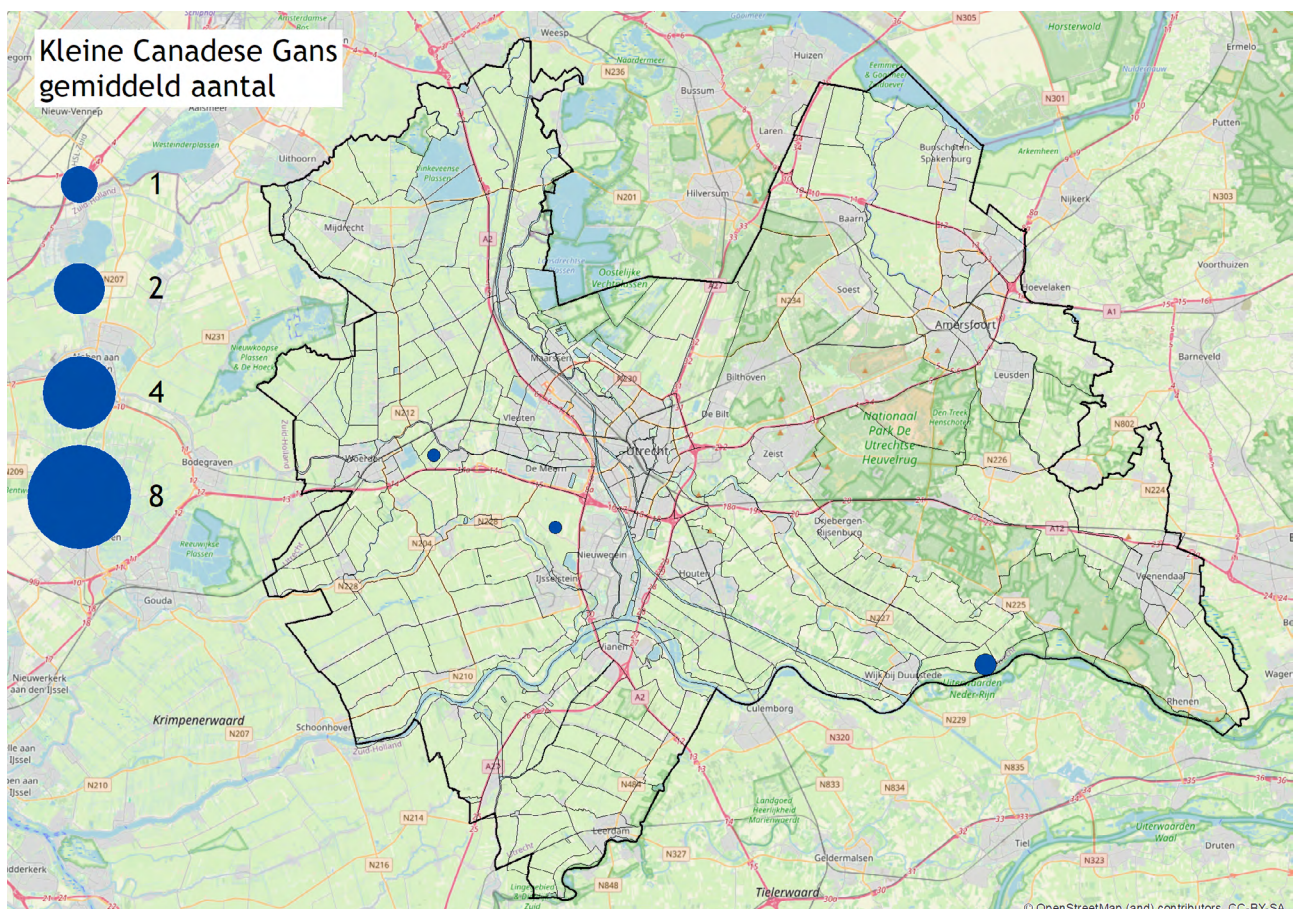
Kleine Canadese Gans
gemiddeld aantal

1

2

4

8

Weesp
N305
Horsterwold
Ermelo
N236
Huizen
Bussum
N301
Nieuw-Vennep
Westeinderplassen
Uithoorn
Laren
Bunschoten-Spakenburg
Putten
Vinkeveense Plassen
Arkemheen
Hilversum
N201
Nijkerk
N303
Mijdrecht
Baarn
N207
A2
Oostelijke Vechtplassen
Hoevelaken
Voorthuizen
A27
Soest
N234
A1
N231
Nieuwkoopse Plassen & De Haeck
Amersfoort
Barneveld
Maarssen
N230
Bilthoven
Leusden
N212
De Bilt
Nationaal Park De Utrechtse Heuvelrug
Den Treek Henschoten
Vleuten
N802
Woerden
De Meern
Utrecht
Zeist
N226
Bodegraven
N224
Reeuwijkse Plassen
N228
N204
Driebergen-Rijsenburg
A12
Nieuwegein
Houten
Veenendaal
IJsselstein
N228
Gouda
N225
N227
Vianen
Wijk bij Duurstede
Uiterwaarden Neder-Rijn
Nieuwerkerk aan den IJssel
N210
Rhenen
Wageningen
Krimpenerwaard
A2
Culemborg
Schoonhoven
N229
N207
N320
Zuid-Holland
A27
N835
N210
N484
N833
N834
Landgoed Heerlijkheid Mariënwaerdt
N214
Leerdam
Tiel
Uiterwaarden Waal
N216
Geldermalsen
N327
N323
Druten
N848
Tielerwaard
© OpenStreetMap (and) contributors, CC-BY-SA